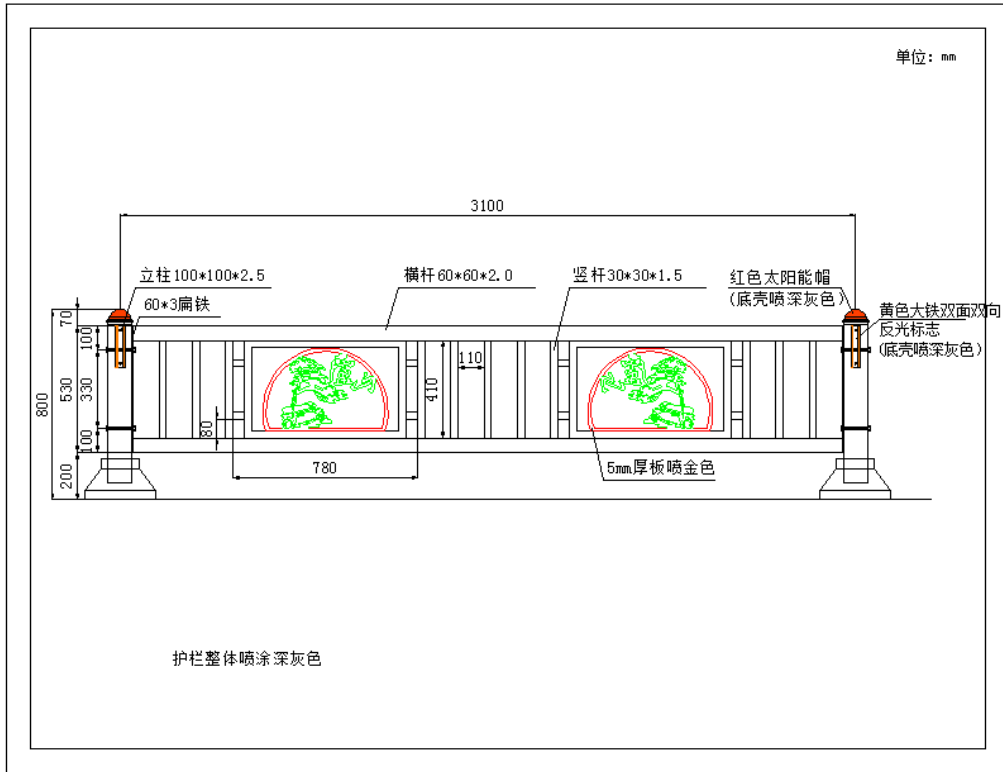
单位：mm

3100

立柱100*100*2.5

60*3扁铁

横杆60*60*2.0

竖杆30*30*1.5

红色太阳能帽
(底壳喷深灰色)

黄色大铁双面双向
反光标志
(底壳喷深灰色)

70

100

330

530

800

100

200

80

110

410

780

5mm厚板喷金色

护栏整体喷涂深灰色